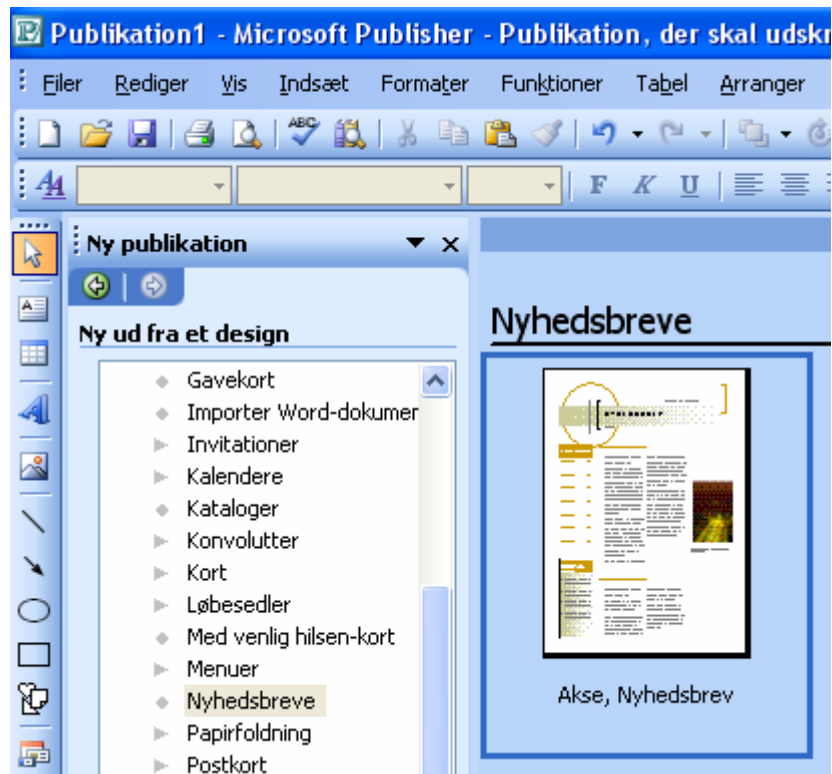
Publikation1 - Microsoft Publisher - Publikation, der skal udskr

Filer Rediger Vis Indsæt Formater Funktioner Tabel Arranger

F K U

Ny publikation

Ny ud fra et design

Gavekort
Importer Word-dokumer
Invitationer
Kalendere
Kataloger
Konvolutter
Kort
Løbesedler
Med venlig hilsen-kort
Menuer
Nyhedsbreve
Papirfoldning
Postkort

Nyhedsbreve

Akse, Nyhedsbrev